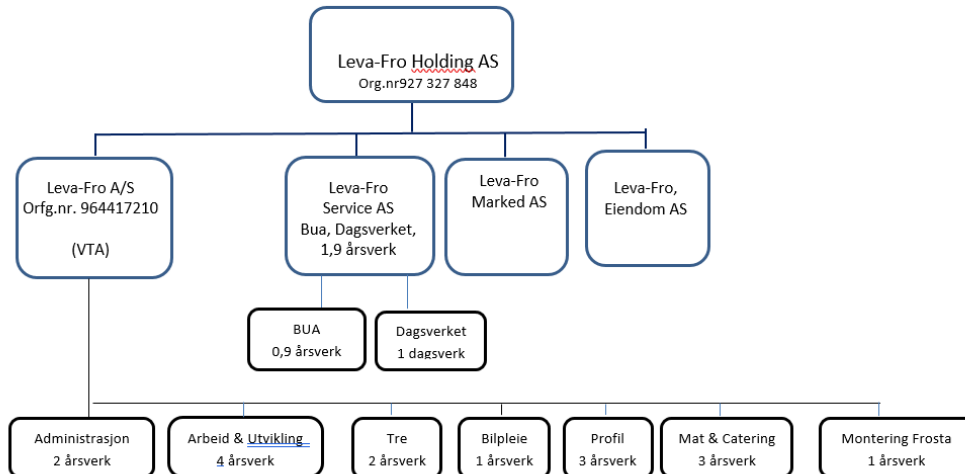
Leva-Fro Holding AS
Org.nr927 327 848

Leva-Fro A/S
Orfg.nr. 964417210

(VTA)

Leva-Fro
Service AS
Bua, Dagsverket,
1,9 årsverk

Leva-Fro
Marked AS

Leva-Fro,
Eiendom AS

BUA
0,9 årsverk

Dagsverket
1 dagsverk

Administrasjon
2 årsverk

Arbeid & Utvikling
4 årsverk

Tre
2 årsverk

Bilpleie
1 årsverk

Profil
3 årsverk

Mat & Catering
3 årsverk

Montering Frosta
1 årsverk